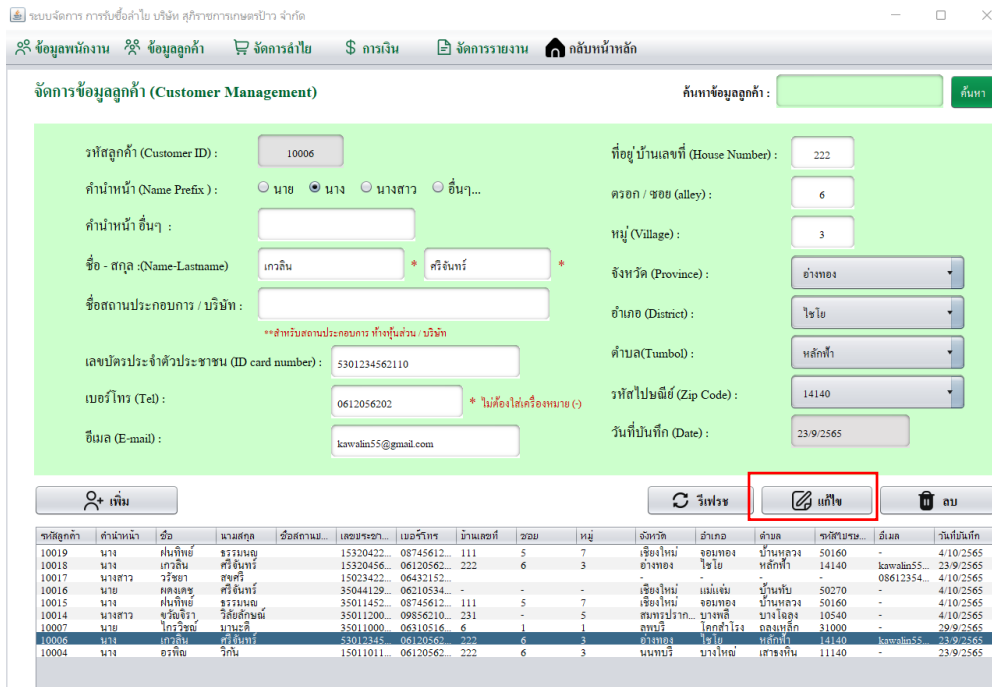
ระบบจัดการ การรับซื้อลำไย บริษัท ภูริราชการเกษตรป่าว จำกัด

ข้อมูลพนักงาน ข้อมูลลูกค้า จัดการลำไย การเงิน จัดการรายงาน กลับหน้าหลัก

จัดการข้อมูลลูกค้า (Customer Management)

ค้นหาข้อมูลลูกค้า :

ค้นหา

รหัสลูกค้า (Customer ID) : 10006

คำนำหน้า (Name Prefix) : นาย นาง นางสาว อื่นๆ...

คำนำหน้า อื่นๆ :

ชื่อ - สกุล :(Name-Lastname) เกวลิน * ศิริจันทร์ *

ชื่อสถานประกอบการ / บริษัท :

**สำหรับสถานประกอบการ ห้างหุ้นส่วน / บริษัท

เลขบัตรประจำตัวประชาชน (ID card number) : 5301234562110

เบอร์โทร (Tel) : 0612056202 * ไม่ต้องใส่เครื่องหมาย (-)

อีเมล (E-mail) : kawalin55@gmail.com

ที่อยู่ บ้านเลขที่ (House Number) : 222

ตรอก / ซอย (alley) : 6

หมู่ (Village) : 3

จังหวัด (Province) : อ่างทอง

อำเภอ (District) : ไชโย

ตำบล(Tumbol) : หลักฟ้า

รหัสไปรษณีย์ (Zip Code) : 14140

วันที่บันทึก (Date) : 23/9/2565

เพิ่ม

รีเฟรช

แก้ไข

ลบ

| รหัสลูกค้า | คำนำหน้า | ชื่อ | นามสกุล | ชื่อสถานปร... | เลขประจำ... | เบอร์โทร | บ้านเลขที่ | ซอย | หมู่ | จังหวัด | อำเภอ | ตำบล | รหัสไปรษ... | อีเมล | วันที่บันทึก |
|---|---|---|---|---|---|---|---|---|---|---|---|---|---|---|---|
| 10019 | นาง | ฝนทิพย์ | ธรรมนญ | | 15320422... | 08745612... | 111 | 5 | 7 | เชียงใหม่ | จอมทอง | บ้านหลวง | 50160 | - | 4/10/2565 |
| 10018 | นาง | เกวลิน | ศิริจันทร์ | | 15320456... | 06120562... | 222 | 6 | 3 | อ่างทอง | ไชโย | หลักฟ้า | 14140 | kawalin55... | 23/9/2565 |
| 10017 | นางสาว | วรัชยา | สุขศรี | | 15023422... | 06432152... | | | | - | - | - | - | 08612354... | 4/10/2565 |
| 10016 | นาย | ผดุงเดช | ศิริจันทร์ | | 35044129... | 06210534... | - | - | - | เชียงใหม่ | แม่แจ่ม | บ้านทับ | 50270 | - | 4/10/2565 |
| 10015 | นาง | ฝนทิพย์ | ธรรมนญ | | 35011452... | 08745612... | 111 | 5 | 7 | เชียงใหม่ | จอมทอง | บ้านหลวง | 50160 | - | 4/10/2565 |
| 10014 | นางสาว | ขวัญจิรา | วิลัยลักษณ์ | | 35011200... | 09856210... | 231 | - | 5 | สมุทรปราก... | บางพลี | บางโฉลง | 10540 | - | 4/10/2565 |
| 10007 | นาย | ไกรวิชญ์ | มานะดี | | 35011000... | 06310516... | 6 | 1 | 1 | ลพบุรี | โคกสำโรง | ถลุงเหล็ก | 31000 | - | 29/9/2565 |
| 10006 | นาง | เกวลิน | ศิริจันทร์ | | 53012345... | 06120562... | 222 | 6 | 3 | อ่างทอง | ไชโย | หลักฟ้า | 14140 | kawalin55... | 23/9/2565 |
| 10004 | นาง | อรพิณ | วิกัน | | 15011011... | 06120562... | 222 | 6 | 3 | นนทบุรี | บางใหญ่ | เสาธงหิน | 11140 | - | 23/9/2565 |